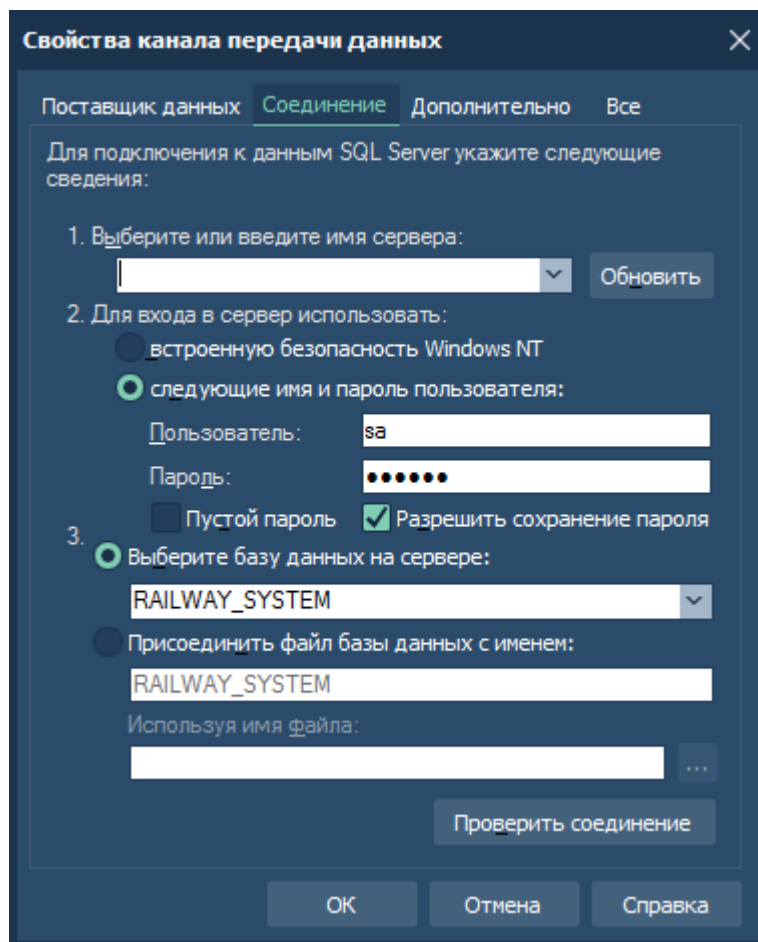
Свойства канала передачи данных

Поставщик данных Соединение Дополнительно Все

Для подключения к данным SQL Server укажите следующие сведения:

1. Выберите или введите имя сервера:

Обновить

2. Для входа в сервер использовать:

встроенную безопасность Windows NT

следующие имя и пароль пользователя:

Пользователь: sa

Пароль: ••••••

Пустой пароль

Разрешить сохранение пароля

3.

Выберите базу данных на сервере:

RAILWAY_SYSTEM

Присоединить файл базы данных с именем:

RAILWAY_SYSTEM

Используя имя файла:

...

Проверить соединение

OK Отмена Справка